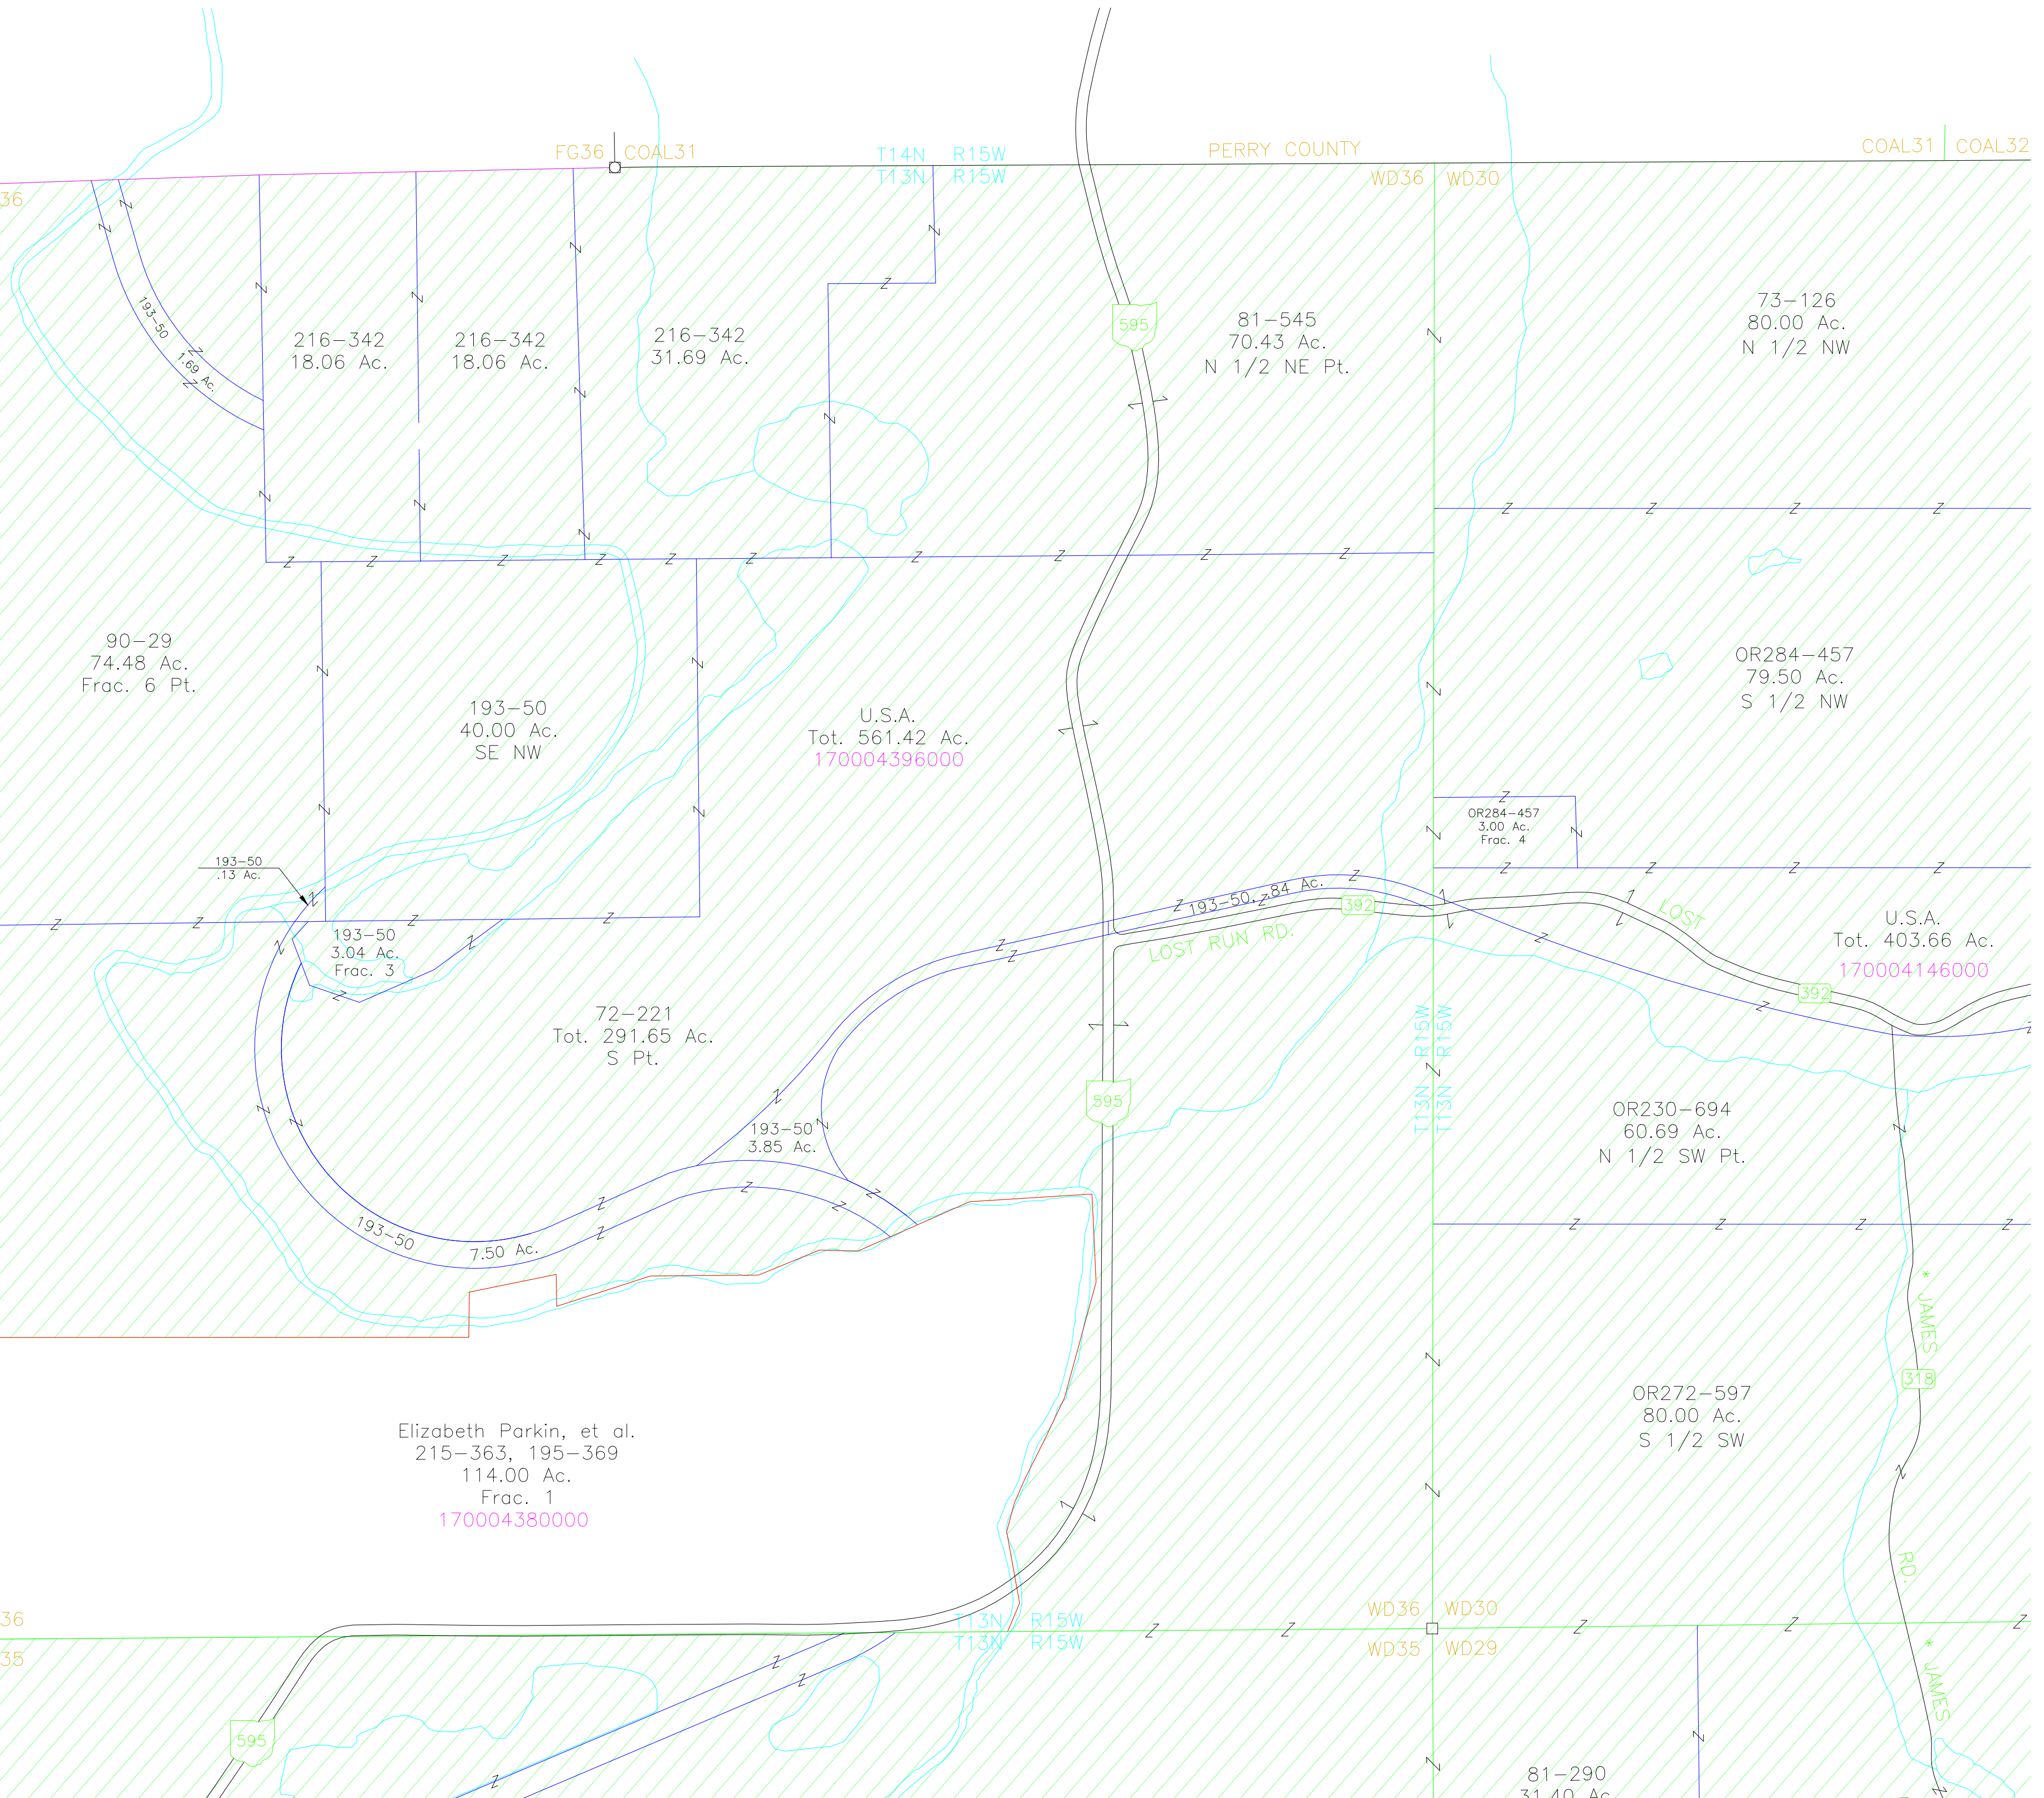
FG36 COAL31
T14N R15W
T13N R15W
PERRY COUNTY
COAL31 COAL32
36
WD36 WD30

193-50
1.69 Ac.

216-342
18.06 Ac.

216-342
18.06 Ac.

216-342
31.69 Ac.

595

81-545
70.43 Ac.
N 1/2 NE Pt.

73-126
80.00 Ac.
N 1/2 NW

90-29
74.48 Ac.
Frac. 6 Pt.

193-50
40.00 Ac.
SE NW

U.S.A.
Tot. 561.42 Ac.
170004396000

OR284-457
79.50 Ac.
S 1/2 NW

OR284-457
3.00 Ac.
Frac. 4

193-50
.13 Ac.

193-50
3.04 Ac.
Frac. 3

193-50, .84 Ac.
392
LOST RUN RD.
LOST

U.S.A.
Tot. 403.66 Ac.
170004146000

392

72-221
Tot. 291.65 Ac.
S Pt.

T13N R15W
T13N R15W

595

OR230-694
60.69 Ac.
N 1/2 SW Pt.

193-50
3.85 Ac.

193-50
7.50 Ac.

JAMES
318

OR272-597
80.00 Ac.
S 1/2 SW

Elizabeth Parkin, et al.
215-363, 195-369
114.00 Ac.
Frac. 1
170004380000

RD.

36
35
T13N R15W
T13N R15W
WD36 WD30
WD35 WD29

JAMES

595

81-290
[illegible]